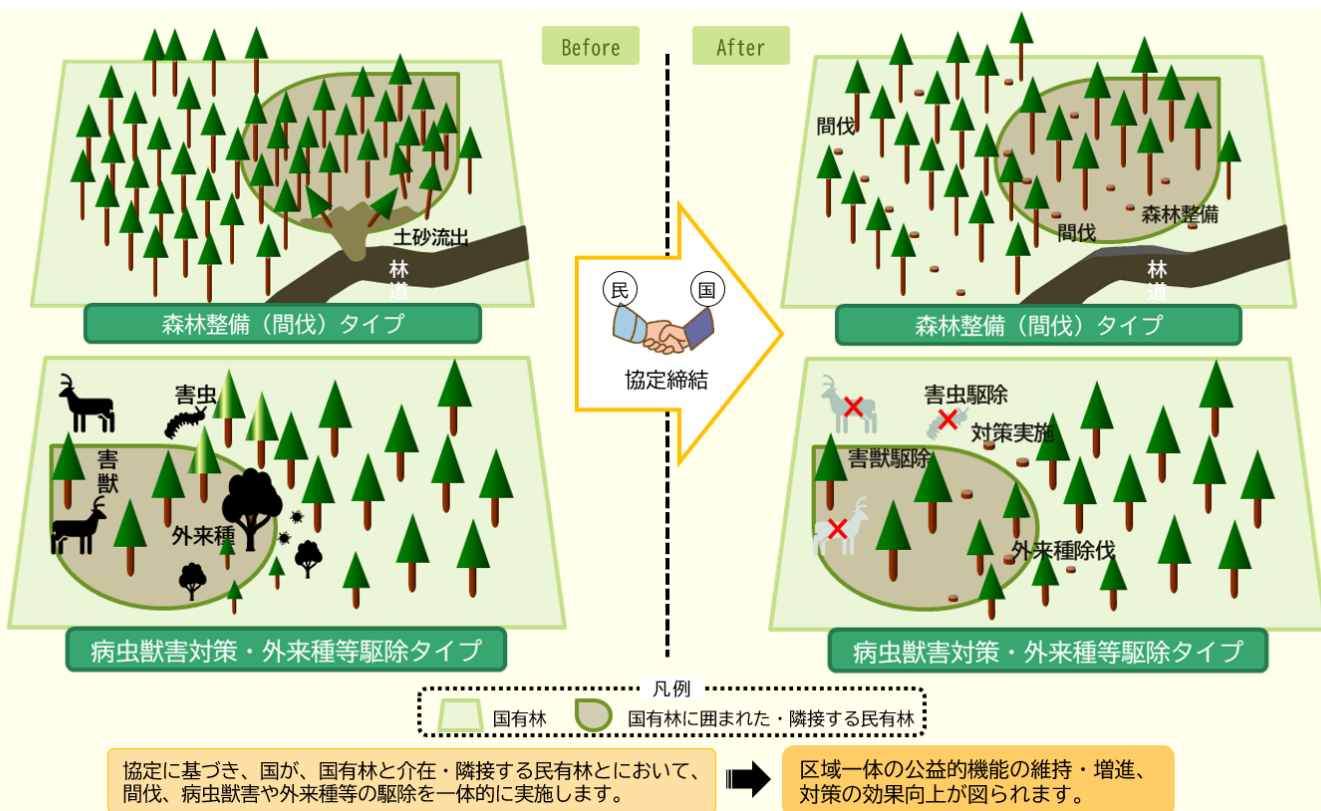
Before

After

土砂流出

林道

森林整備（間伐）タイプ

間伐

間伐

森林整備

林道

森林整備（間伐）タイプ

民

国

協定締結

害虫

害獣

外来種

病虫獣害対策・外来種等駆除タイプ

害虫駆除

対策実施

害獣駆除

外来種除伐

病虫獣害対策・外来種等駆除タイプ

凡例

国有林

国有林に囲まれた・隣接する民有林

協定に基づき、国が、国有林と介在・隣接する民有林とにおいて、間伐、病虫獣害や外来種等の駆除を一体的に実施します。

区域一体の公益的機能の維持・増進、対策の効果向上が図られます。